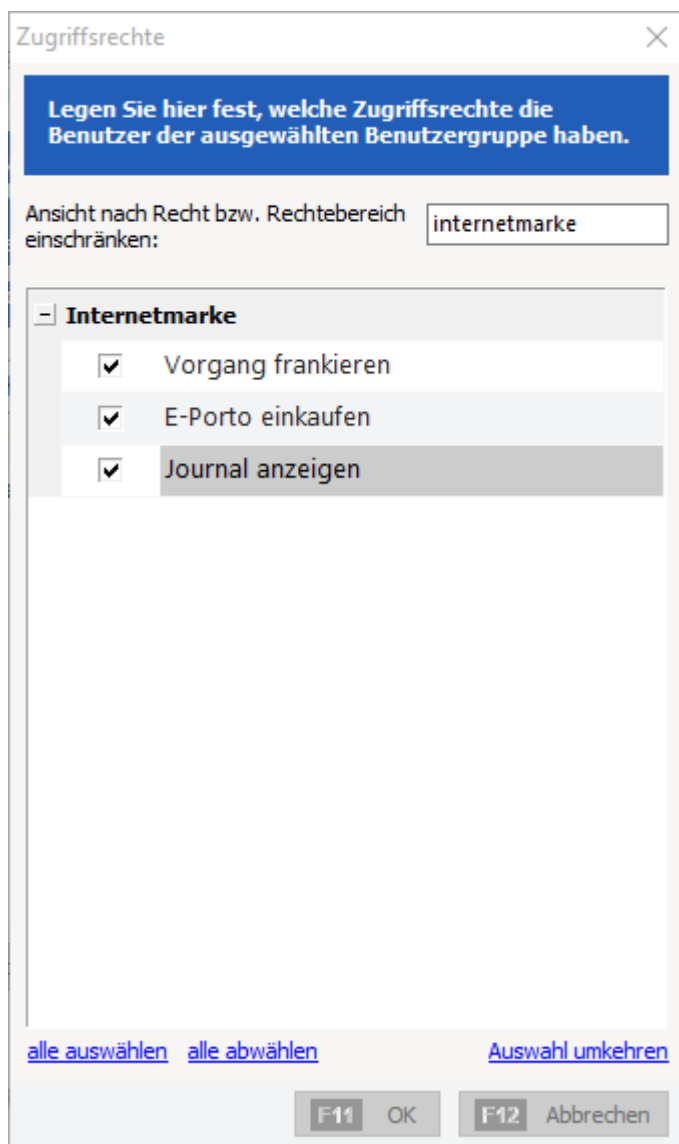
Zugriffsrechte

Legen Sie hier fest, welche Zugriffsrechte die Benutzer der ausgewählten Benutzergruppe haben.

Ansicht nach Recht bzw. Rechtebereich einschränken:

internetmarke

− Internetmarke

☑ Vorgang frankieren

☑ E-Porto einkaufen

☑ Journal anzeigen

alle auswählen alle abwählen Auswahl umkehren

F11 OK F12 Abbrechen